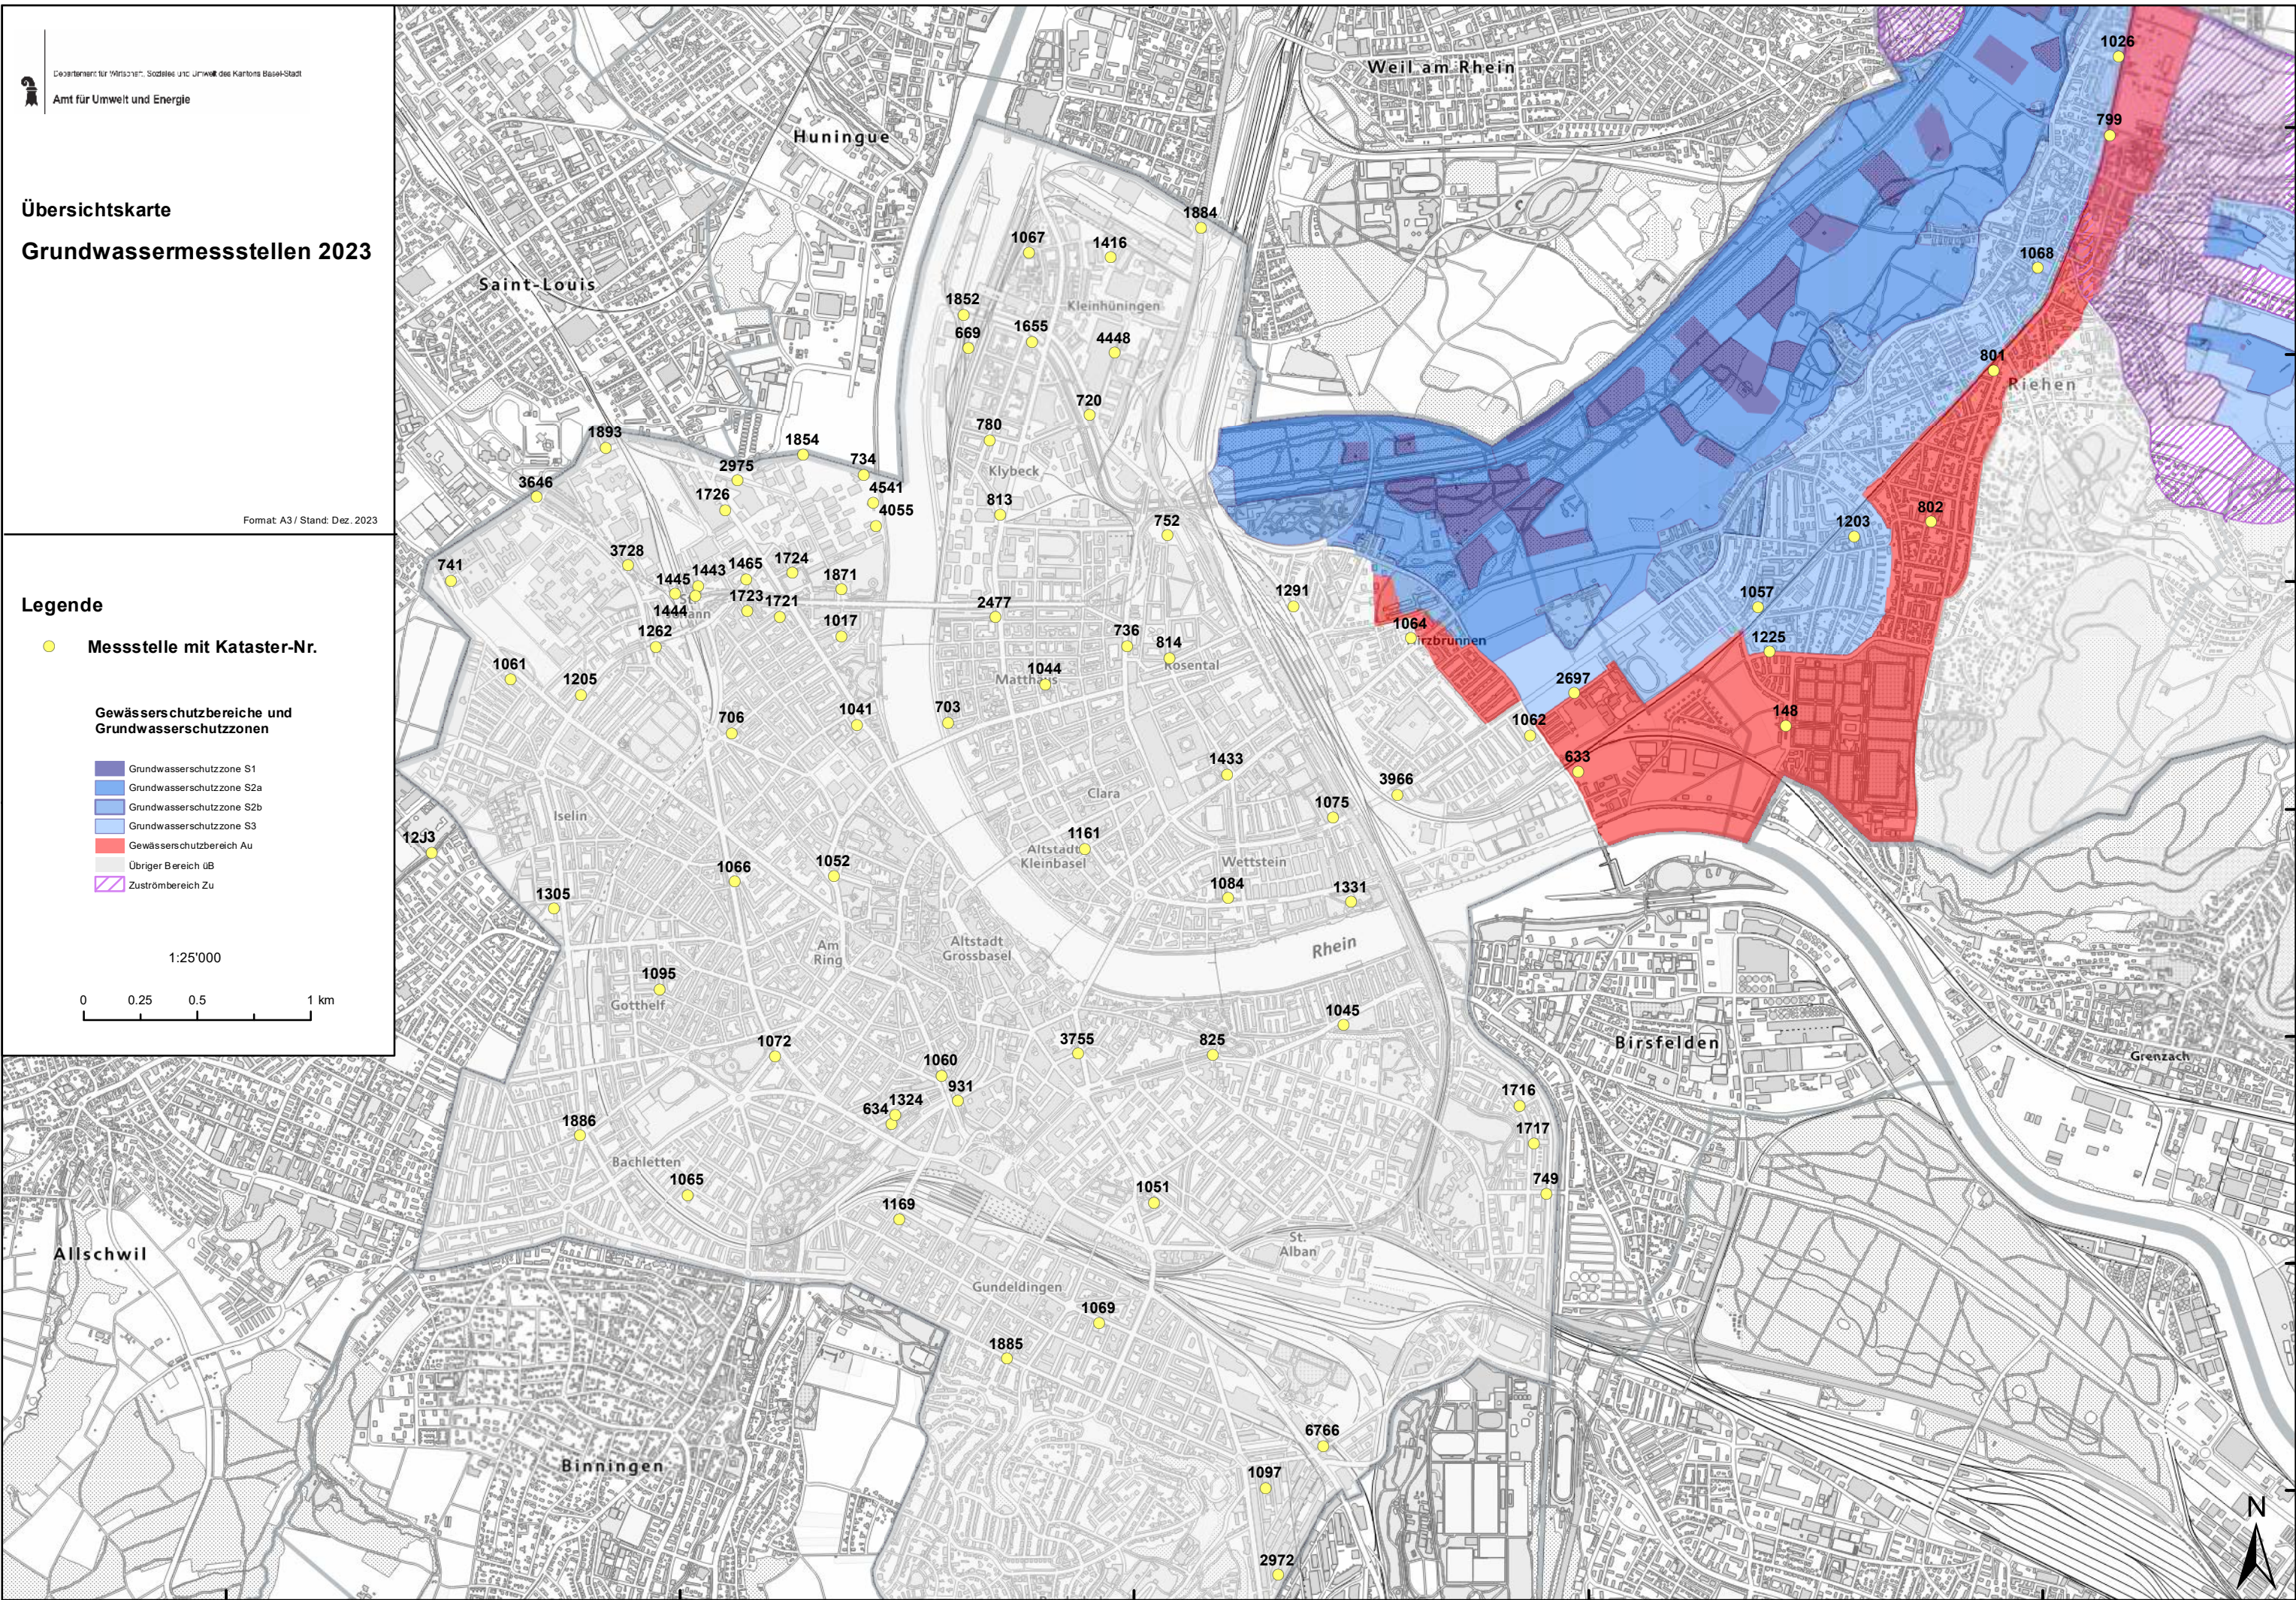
Departement für Wirtschaft, Soziales und Umwelt des Kantons Basel-Stadt
Amt für Umwelt und Energie

Übersichtskarte
Grundwassermessstellen 2023

Format: A3 / Stand: Dez. 2023

Legende
Messstelle mit Kataster-Nr.

Gewässerschutzbereiche und Grundwasserschutzzonen
Grundwasserschutzzone S1
Grundwasserschutzzone S2a
Grundwasserschutzzone S2b
Grundwasserschutzzone S3
Gewässerschutzbereich Au
Übriger Bereich üB
Zuströmbereich Zu

1:25'000
0 0.25 0.5 1 km

Weil am Rhein
Huningue
Saint-Louis
Kleinhüningen
Klybeck
Riehen
Matthäus
Rosental
Clara
Altstadt Kleinbasel
Wettstein
Rhein
Iselin
Am Ring
Altstadt Grossbasel
Gotthelf
Birsfelden
Grenzach
Bachletten
St. Alban
Allschwil
Gundeldingen
Binningen
N

1026 799 1068 801 802 1203 1057 1225 148 633 1062 2697 1064 1291 1884 1067 1416 1852 669 1655 4448 720 780 813 752 1854 734 4541 4055 1893 2975 3646 1726 741 3728 1445 1443 1465 1724 1871 1444 1723 1721 1017 1262 2477 736 814 1044 1061 1205 706 1041 703 1433 3966 1075 1161 12J3 1305 1066 1052 1084 1331 1095 1045 1072 1060 3755 825 931 1324 634 1716 1717 1886 1065 749 1051 1169 1069 1885 6766 1097 2972